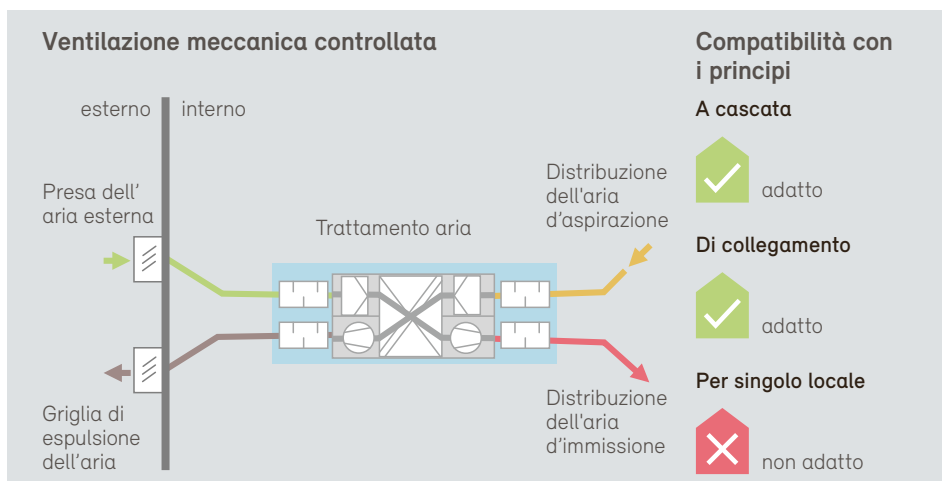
Ventilazione meccanica controllata

esterno

interno

Presa dell' aria esterna

Trattamento aria

Distribuzione dell'aria d'aspirazione

Griglia di espulsione dell'aria

Distribuzione dell'aria d'immissione

Compatibilità con i principi

A cascata

adatto

Di collegamento

adatto

Per singolo locale

non adatto